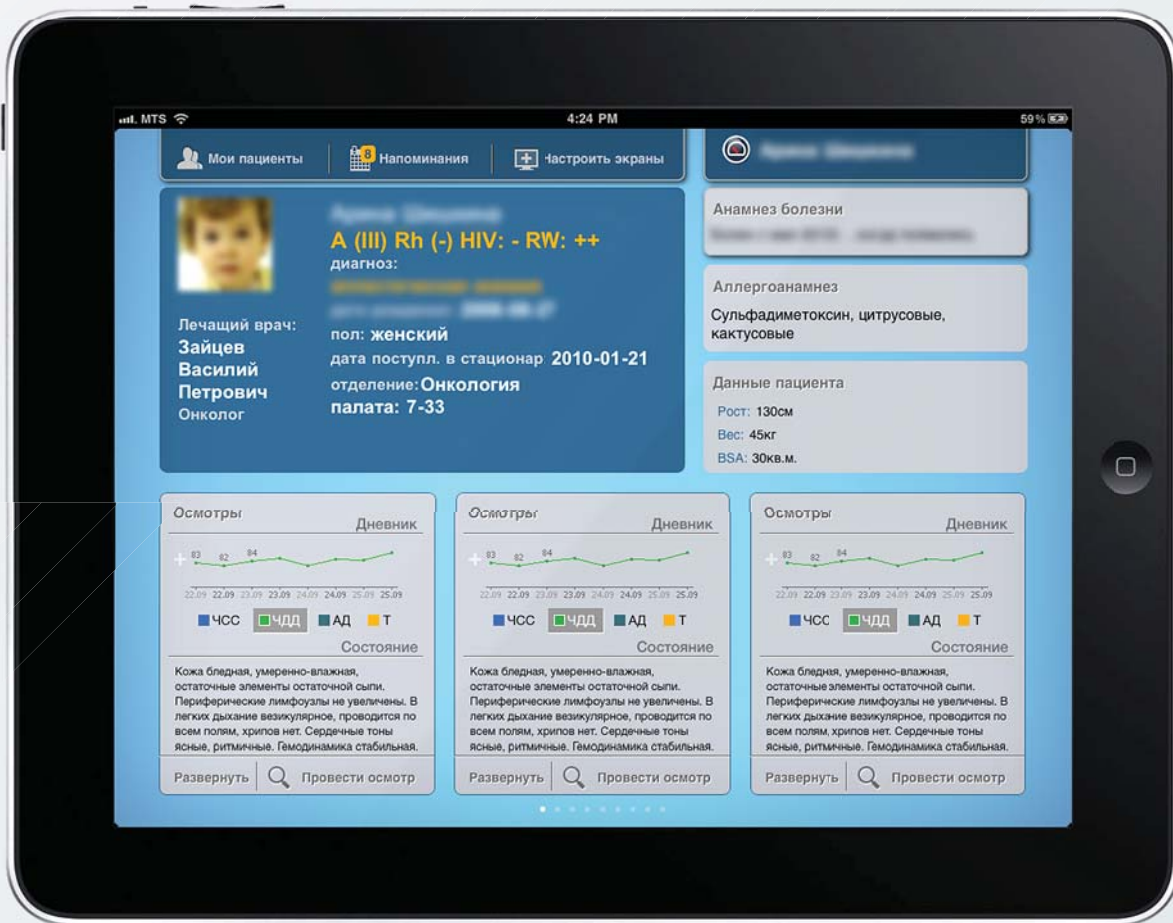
MTS 4:24 PM 59 %

Мои пациенты | 8 Напоминания | Настроить экраны

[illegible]

A (III) Rh (-) HIV: - RW: ++
диагноз:
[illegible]
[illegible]
пол: женский
дата поступл. в стационар 2010-01-21
отделение: Онкология
палата: 7-33

Лечащий врач:
Зайцев Василий Петрович
Онколог

Анамнез болезни
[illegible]

Аллергоанамнез
Сульфадиметоксин, цитрусовые, кактусовые

Данные пациента
Рост: 130см
Вес: 45кг
BSA: 30кв.м.

Осмотры
Дневник
83 82 84
22.09 22.09 23.09 23.09 24.09 24.09 25.09 25.09
ЧСС ЧДД АД Т
Состояние
Кожа бледная, умеренно-влажная, остаточные элементы остаточной сыпи. Периферические лимфоузлы не увеличены. В легких дыхание везикулярное, проводится по всем полям, хрипов нет. Сердечные тоны ясные, ритмичные. Гемодинамика стабильная.
Развернуть | Провести осмотр

Осмотры
Дневник
83 82 84
22.09 22.09 23.09 23.09 24.09 24.09 25.09 25.09
ЧСС ЧДД АД Т
Состояние
Кожа бледная, умеренно-влажная, остаточные элементы остаточной сыпи. Периферические лимфоузлы не увеличены. В легких дыхание везикулярное, проводится по всем полям, хрипов нет. Сердечные тоны ясные, ритмичные. Гемодинамика стабильная.
Развернуть | Провести осмотр

Осмотры
Дневник
83 82 84
22.09 22.09 23.09 23.09 24.09 24.09 25.09 25.09
ЧСС ЧДД АД Т
Состояние
Кожа бледная, умеренно-влажная, остаточные элементы остаточной сыпи. Периферические лимфоузлы не увеличены. В легких дыхание везикулярное, проводится по всем полям, хрипов нет. Сердечные тоны ясные, ритмичные. Гемодинамика стабильная.
Развернуть | Провести осмотр